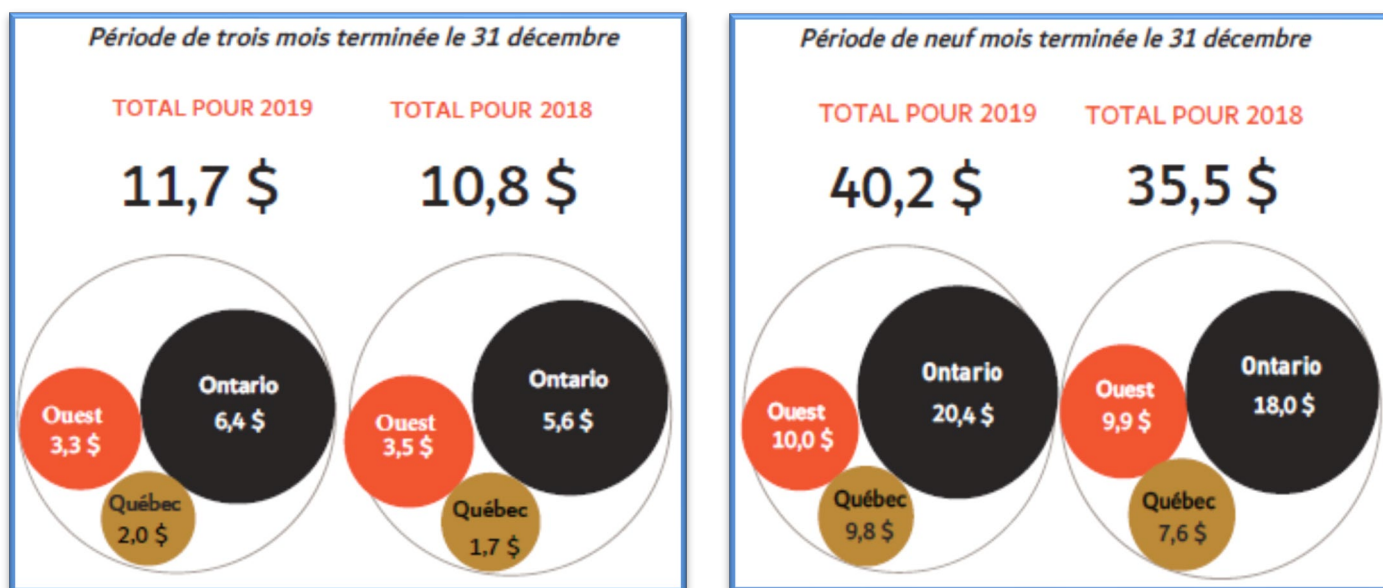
Période de trois mois terminée le 31 décembre

TOTAL POUR 2019

11,7 $

TOTAL POUR 2018

10,8 $

Ouest
3,3 $

Ontario
6,4 $

Québec
2,0 $

Ouest
3,5 $

Ontario
5,6 $

Québec
1,7 $

Période de neuf mois terminée le 31 décembre

TOTAL POUR 2019

40,2 $

TOTAL POUR 2018

35,5 $

Ouest
10,0 $

Ontario
20,4 $

Québec
9,8 $

Ouest
9,9 $

Ontario
18,0 $

Québec
7,6 $